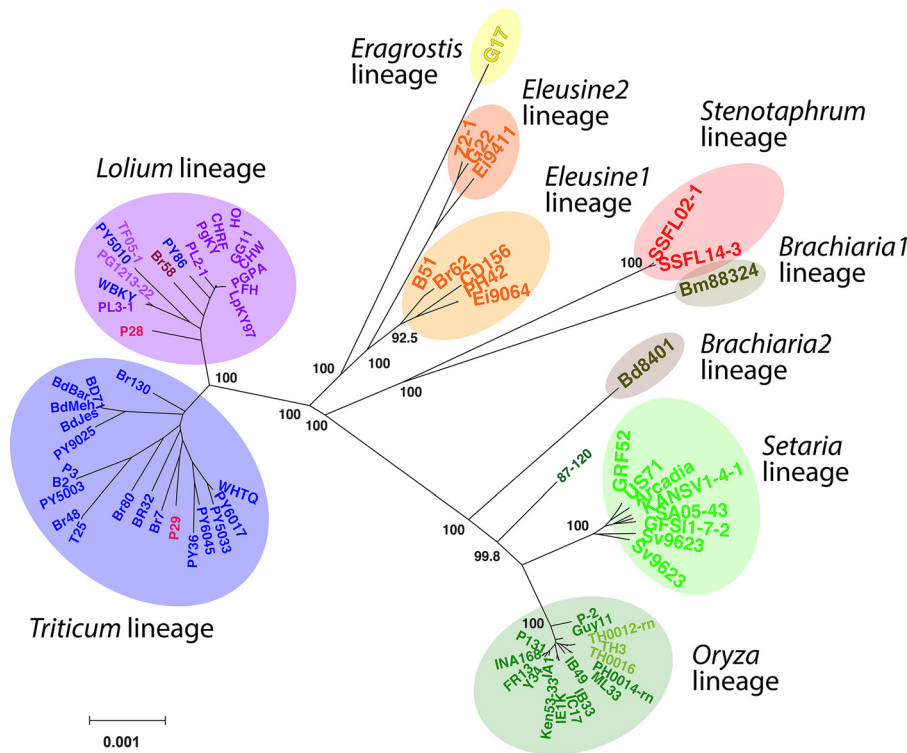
Eragrostis lineage
G17
Eleusine2 lineage
72-1
G22
Ei9411
Eleusine1 lineage
B51
Br62
CD156
PH42
Ei9064
Stenotaphrum lineage
SSFL02-1
SSFL14-3
Brachiaria1 lineage
Bm88324
Brachiaria2 lineage
Bd8401
Setaria lineage
GRF52
US71
Arcadia
KANSV1-4-1
SA05-43
GFSI1-7-2
Sv9623
Sv9623
87-120
Oryza lineage
P-2
Guy11
TH0012-rn
TH3
TH0016
PH0014-rn
ML33
IB33
IB49
IC17
IE1K
Ken53-33
IA1
Y34
FR13
INA168
P131
Lolium lineage
TF05-1
PY5010
PG1213-22
Br58
PY86
PgKY
CHRF
PL2-1
OH
GG11
CHW
PGPA
FH
LpKY97
WBKY
PL3-1
P28
Triticum lineage
Br130
BdBar
BD71
BdMeh
BdJes
PY9025
P3
B2
PY5003
Br48
T25
Br80
BR32
Br7
P29
PY36
PY6045
PY5033
PY6017
WHTQ
100
100
100
100
100
92.5
100
100
100
100
99.8
100
100
0.001